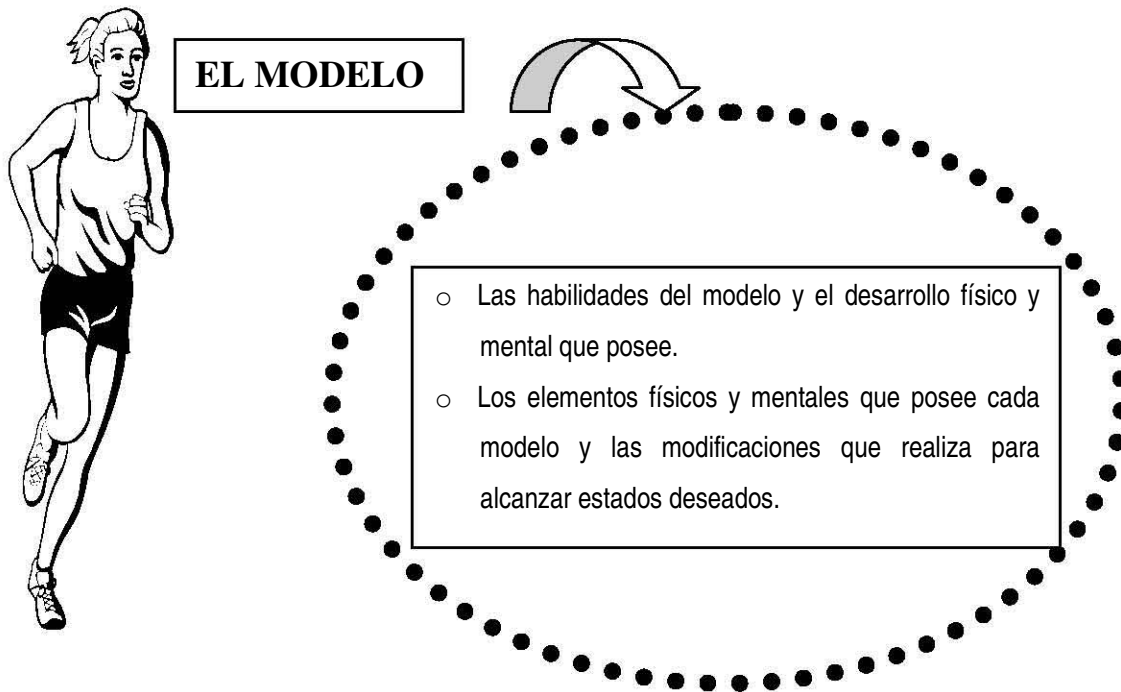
EL MODELO

○ Las habilidades del modelo y el desarrollo físico y mental que posee.
○ Los elementos físicos y mentales que posee cada modelo y las modificaciones que realiza para alcanzar estados deseados.